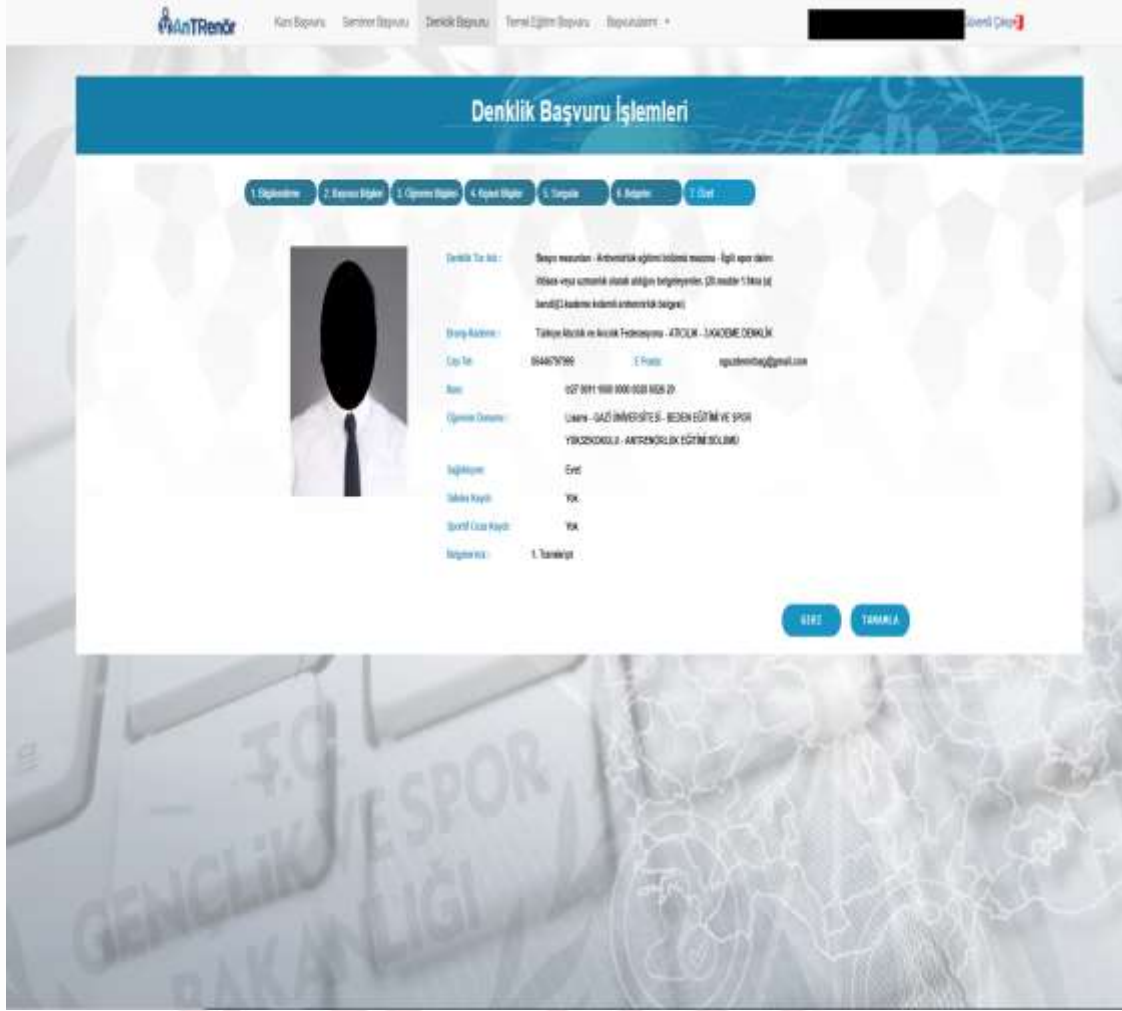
AnTRenör Kurs Başvuru Seminer Başvuru Denklik Başvuru Temel Eğitim Başvuru Başvurularım ▾ Güvenli Çıkış

Denklik Başvuru İşlemleri

1. Bilgilendirme 2. Başvuru Bilgileri 3. Öğrenim Bilgileri 4. Kişisel Bilgiler 5. Sorgular 6. Belgeler 7. Özet

Denklik Tür Adı : Beden eğitimi ve spor öğretmeni veya mezunları - Antrenörlük eğitimi bölümü mezunu - İlgili spor dalını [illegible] veya uzmanlık olarak aldığını belgeleyenler, (20.madde 1.fıkra (a) bendi)(3.kademe birinci antrenörlük belgesi)

Branş-Kademe : Türkiye Atıcılık ve Avcılık Federasyonu - ATICILIK - 3.KADEME DENKLİK

Cep Tel: 05446797999 E-Posta: oguzdemirbag@gmail.com

Iban: 0270011000000000082829

Öğrenim Durumu : Lisans - GAZİ ÜNİVERSİTESİ - BEDEN EĞİTİMİ VE SPOR YÜKSEKOKULU - ANTRENÖRLÜK EĞİTİMİ BÖLÜMÜ

Sağlıklıyım: Evet

Sabıka Kaydı: Yok

Sportif Ceza Kaydı: Yok

Belgeleriniz : 1. Transkript

GERİ TAMAMLA

T.C. GENÇLİK VE SPOR BAKANLIĞI